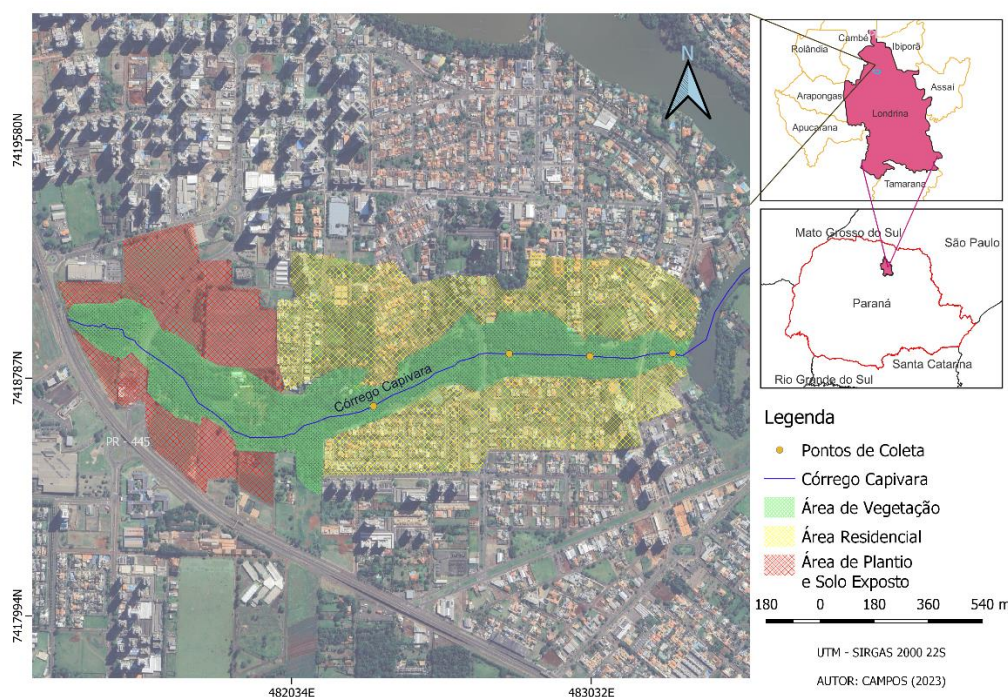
N

7419580N

7418787N

7417994N

482034E

483032E

Córrego Capivara

PR - 445

Cambé
Ibiporã
Rolândia
Arapongas
Assaí
Londrina
Apucarana
Tamarana

Mato Grosso do Sul
São Paulo
Paraná
Santa Catarina
Rio Grande do Sul

Legenda
Pontos de Coleta
Córrego Capivara
Área de Vegetação
Área Residencial
Área de Plantio e Solo Exposto

180 0 180 360 540 m

UTM - SIRGAS 2000 22S

AUTOR: CAMPOS (2023)